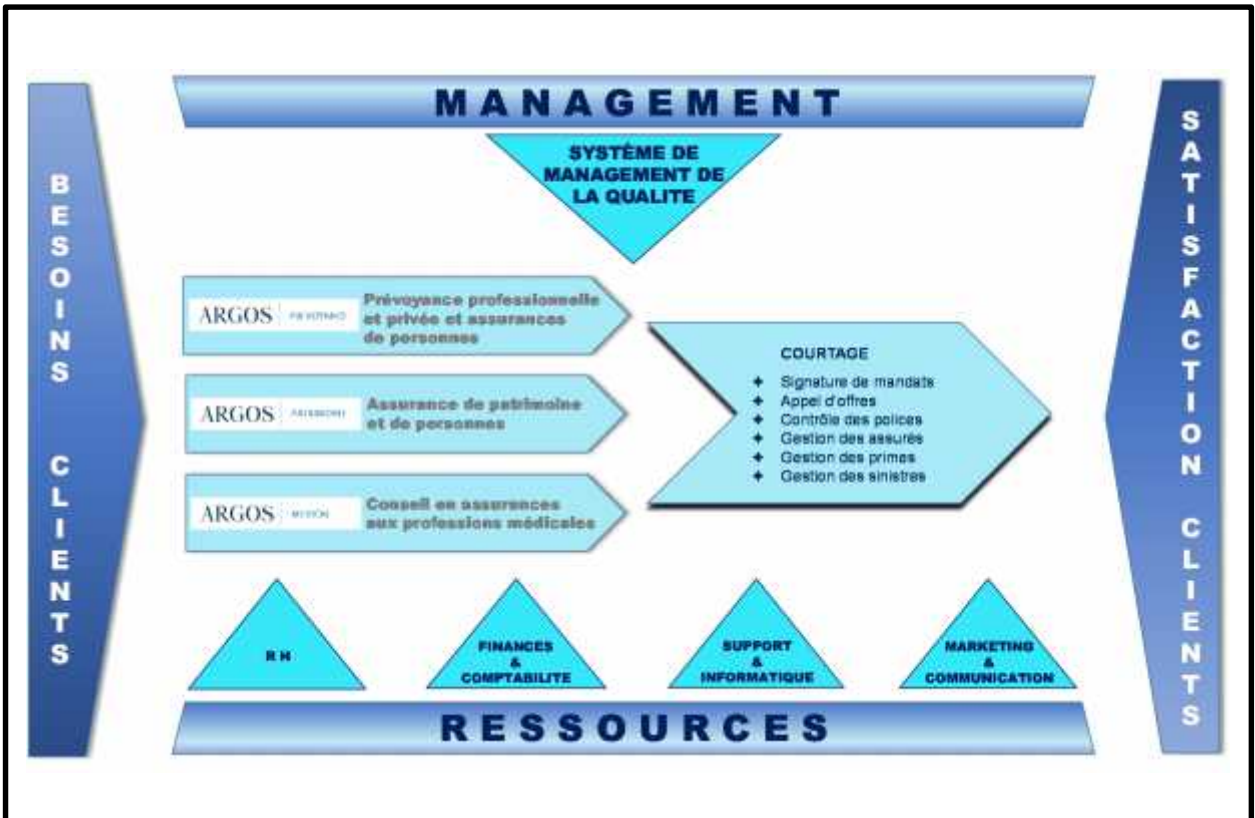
BESOINS CLIENTS

MANAGEMENT

SYSTÈME DE MANAGEMENT DE LA QUALITE

ARGOS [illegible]
Prévoyance professionnelle et privée et assurances de personnes

ARGOS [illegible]
Assurance de patrimoine et de personnes

ARGOS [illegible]
Conseil en assurances aux professions médicales

COURTAGE
✦ Signature de mandats
✦ Appel d'offres
✦ Contrôle des polices
✦ Gestion des assurés
✦ Gestion des primes
✦ Gestion des sinistres

R H

FINANCES & COMPTABILITE

SUPPORT & INFORMATIQUE

MARKETING & COMMUNICATION

RESSOURCES

SATISFACTION CLIENTS